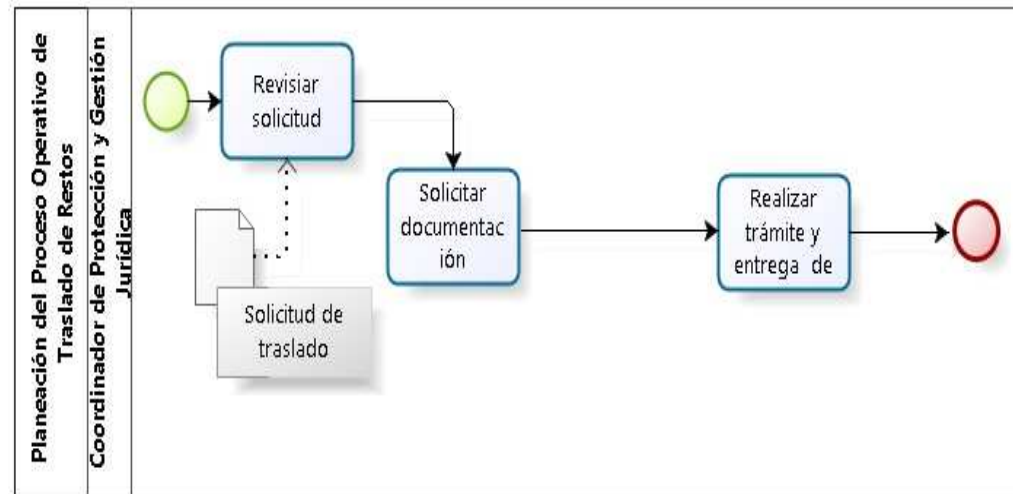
Planeación del Proceso Operativo de Traslado de Restos

Coordinador de Protección y Gestión Jurídica

Revisiar solicitud

Solicitud de traslado

Solicitar documentac ión

Realizar trámite y entrega de